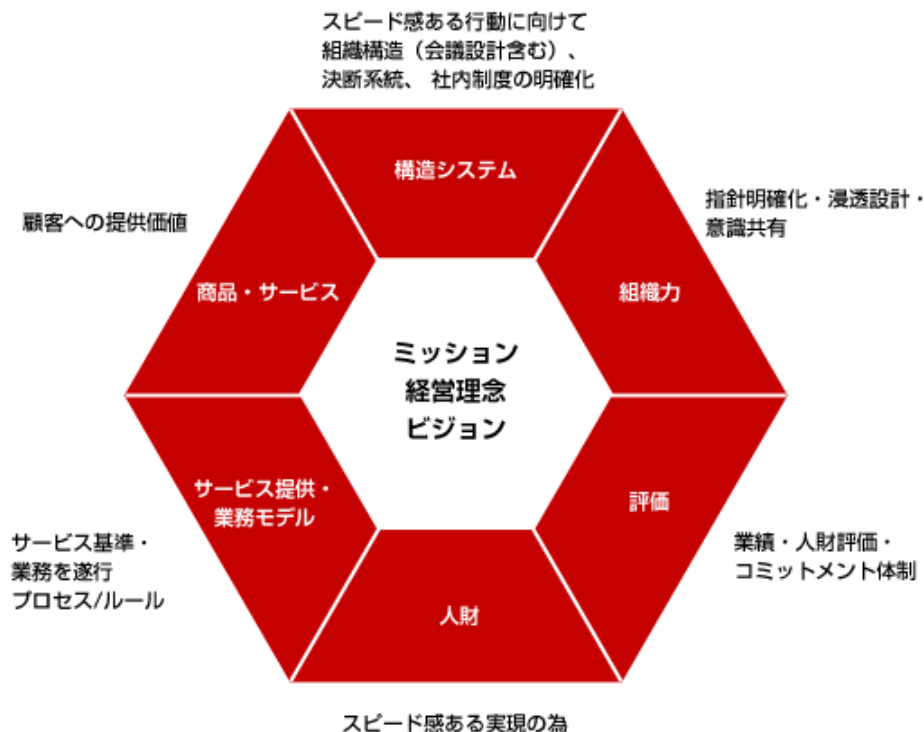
スピード感ある行動に向けて
組織構造（会議設計含む）、
決断系統、 社内制度の明確化

構造システム

指針明確化・浸透設計・
意識共有

顧客への提供価値

商品・サービス

組織力

ミッション
経営理念
ビジョン

サービス提供・
業務モデル

評価

業績・人財評価・
コミットメント体制

サービス基準・
業務を遂行
プロセス/ルール

人財

スピード感ある実現の為